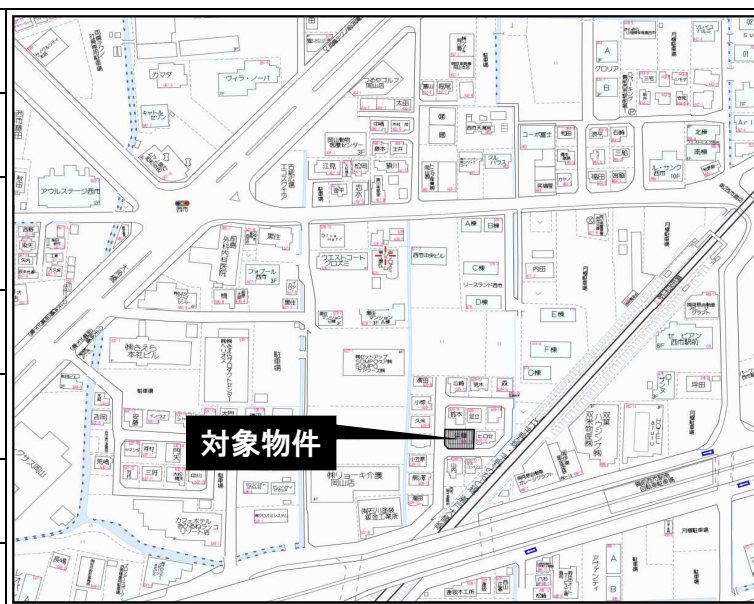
対象物件

カマタ

ヴィラ・ノーバ

つるやゴルフ岡山店

アウルステージ西市

西市

A棟

B棟

C棟

D棟

E棟

F棟

G棟

リースランド西市

ウエストコートプロスミ

フォブール西市

(株)さえら本社ビル

(株)リョーキ介護岡山店

カフェホテルリゾート店

コーポ富士

グロリア

ルーサンク西市

北棟

南棟

内田

森

鈴木

ヒロセ

双葉

HOTEL

アヴァンティ

駐車場

月極駐車場